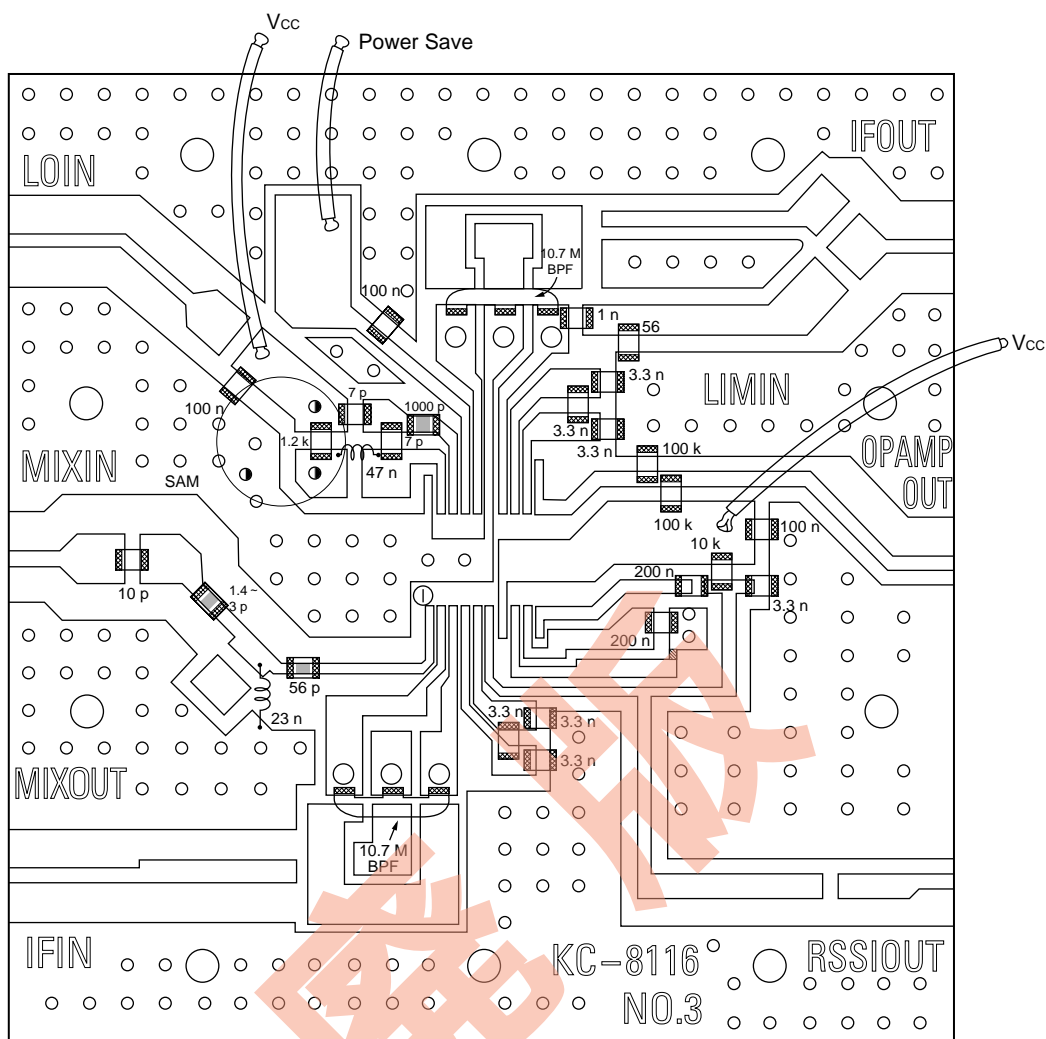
VCC
Power Save
LOIN
IFOUT
10.7 M BPF
100 n
1 n
56
VCC
3.3 n
LIMIN
100 n
7 p
1000 p
3.3 n
1.2 k
7 p
3.3 n
100 k
MIXIN
47 n
OPAMP OUT
SAM
100 k
10 k
100 n
200 n
10 p
1.4 ~ 3 p
3.3 n
200 n
56 p
23 n
3.3 n
3.3 n
3.3 n
MIXOUT
10.7 M BPF
IFIN
KC-8116
NO.3
RSSIOUT